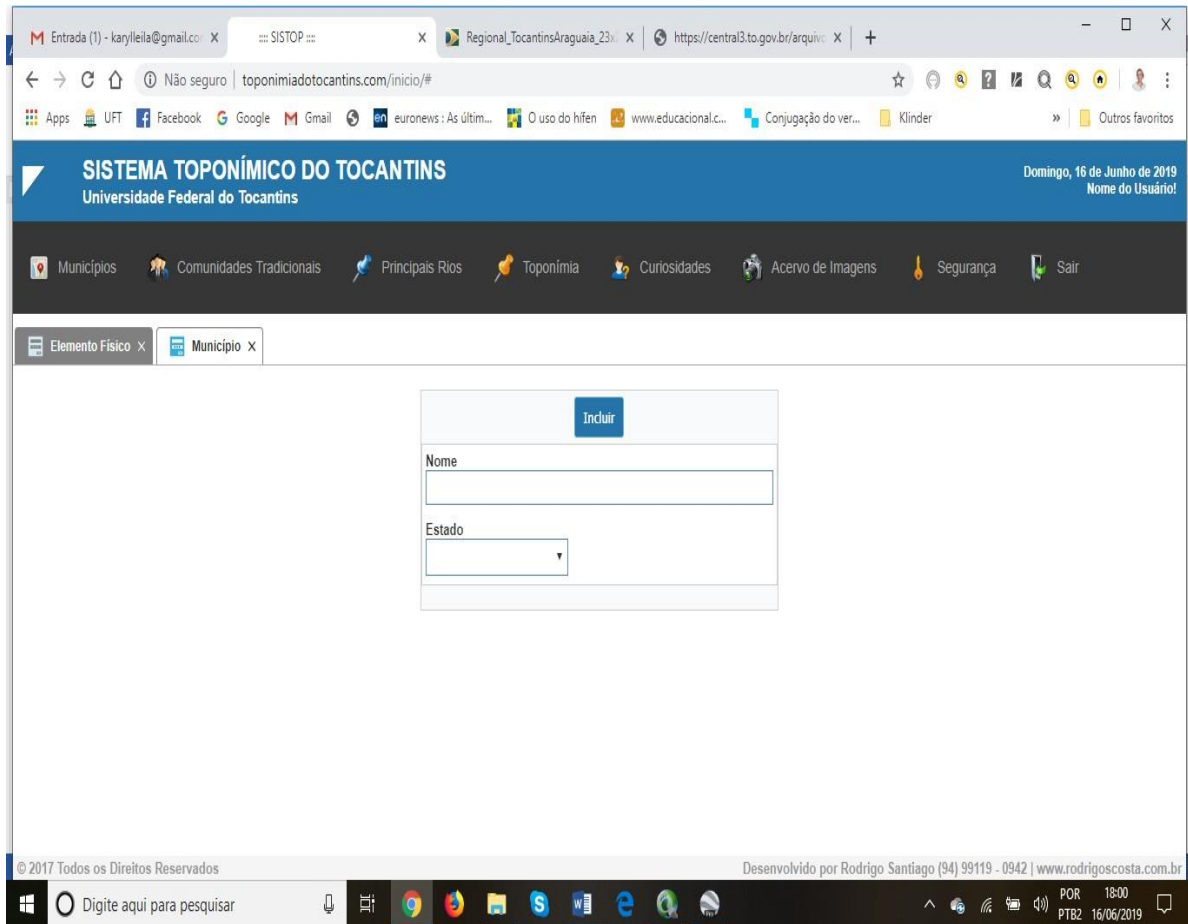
Entrada (1) - karylleila@gmail.co X
::: SISTOP ::: X
Regional_TocantinsAraguaia_23 X
https://central3.to.gov.br/arquiv X
+

Não seguro | toponimiadotocantins.com/inicio/#

Apps UFT Facebook Google Gmail euronews : As últim... O uso do hífen www.educacional.c... Conjugação do ver... Klinder » Outros favoritos

SISTEMA TOPONÍMICO DO TOCANTINS
Universidade Federal do Tocantins

Domingo, 16 de Junho de 2019
Nome do Usuário!

Municípios Comunidades Tradicionais Principais Rios Toponímia Curiosidades Acervo de Imagens Segurança Sair

Elemento Físico X Município X

Incluir

Nome

Estado

© 2017 Todos os Direitos Reservados

Desenvolvido por Rodrigo Santiago (94) 99119 - 0942 | www.rodrigoscosta.com.br

Digite aqui para pesquisar

POR PTB2 18:00 16/06/2019